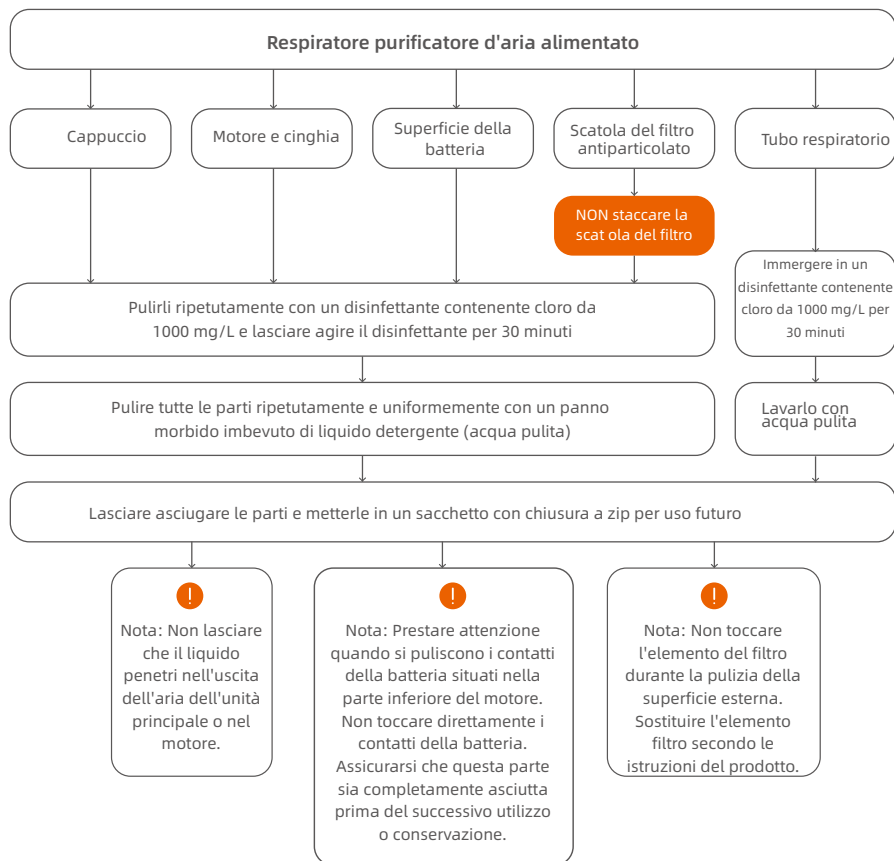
Respiratore purificatore d'aria alimentato

Cappuccio

Motore e cinghia

Superficie della batteria

Scatola del filtro antiparticolato

Tubo respiratorio

NON staccare la scat ola del filtro

Pulirli ripetutamente con un disinfettante contenente cloro da 1000 mg/L e lasciare agire il disinfettante per 30 minuti

Immergere in un disinfettante contenente cloro da 1000 mg/L per 30 minuti

Pulire tutte le parti ripetutamente e uniformemente con un panno morbido imbevuto di liquido detergente (acqua pulita)

Lavarlo con acqua pulita

Lasciare asciugare le parti e metterle in un sacchetto con chiusura a zip per uso futuro

!

Nota: Non lasciare che il liquido penetri nell'uscita dell'aria dell'unità principale o nel motore.

!

Nota: Prestare attenzione quando si puliscono i contatti della batteria situati nella parte inferiore del motore. Non toccare direttamente i contatti della batteria. Assicurarsi che questa parte sia completamente asciutta prima del successivo utilizzo o conservazione.

!

Nota: Non toccare l'elemento del filtro durante la pulizia della superficie esterna. Sostituire l'elemento filtro secondo le istruzioni del prodotto.